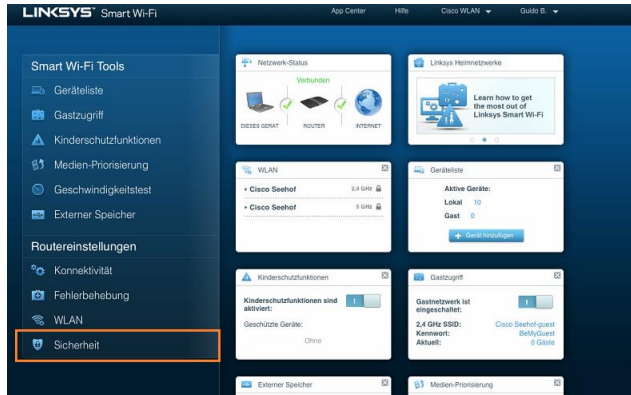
LINKSYS Smart Wi-Fi

App Center | Hilfe | Cisco WLAN | Guido B.

Smart Wi-Fi Tools
Geräteliste
Gastzugriff
Kinderschutzfunktionen
Medien-Priorisierung
Geschwindigkeitstest
Externer Speicher

Routereinstellungen
Konnektivität
Fehlerbehebung
WLAN
Sicherheit

Netzwerk-Status
Verbunden
DIESES GERÄT | ROUTER | INTERNET

Linksys Heimnetzwerke
Learn how to get the most out of Linksys Smart Wi-Fi

WLAN
Cisco Seehof 2,4 GHz
Cisco Seehof 5 GHz

Geräteliste
Aktive Geräte:
Lokal 10
Gast 0
Gerät hinzufügen

Kinderschutzfunktionen
Kinderschutzfunktionen sind aktiviert:
Geschützte Geräte:
Ohne

Gastzugriff
Gastnetzwerk ist eingeschaltet:
2,4 GHz SSID: Cisco Seehof-guest
Kennwort: BeMyGuest
Aktuell: 0 Gäste

Externer Speicher

Medien-Priorisierung